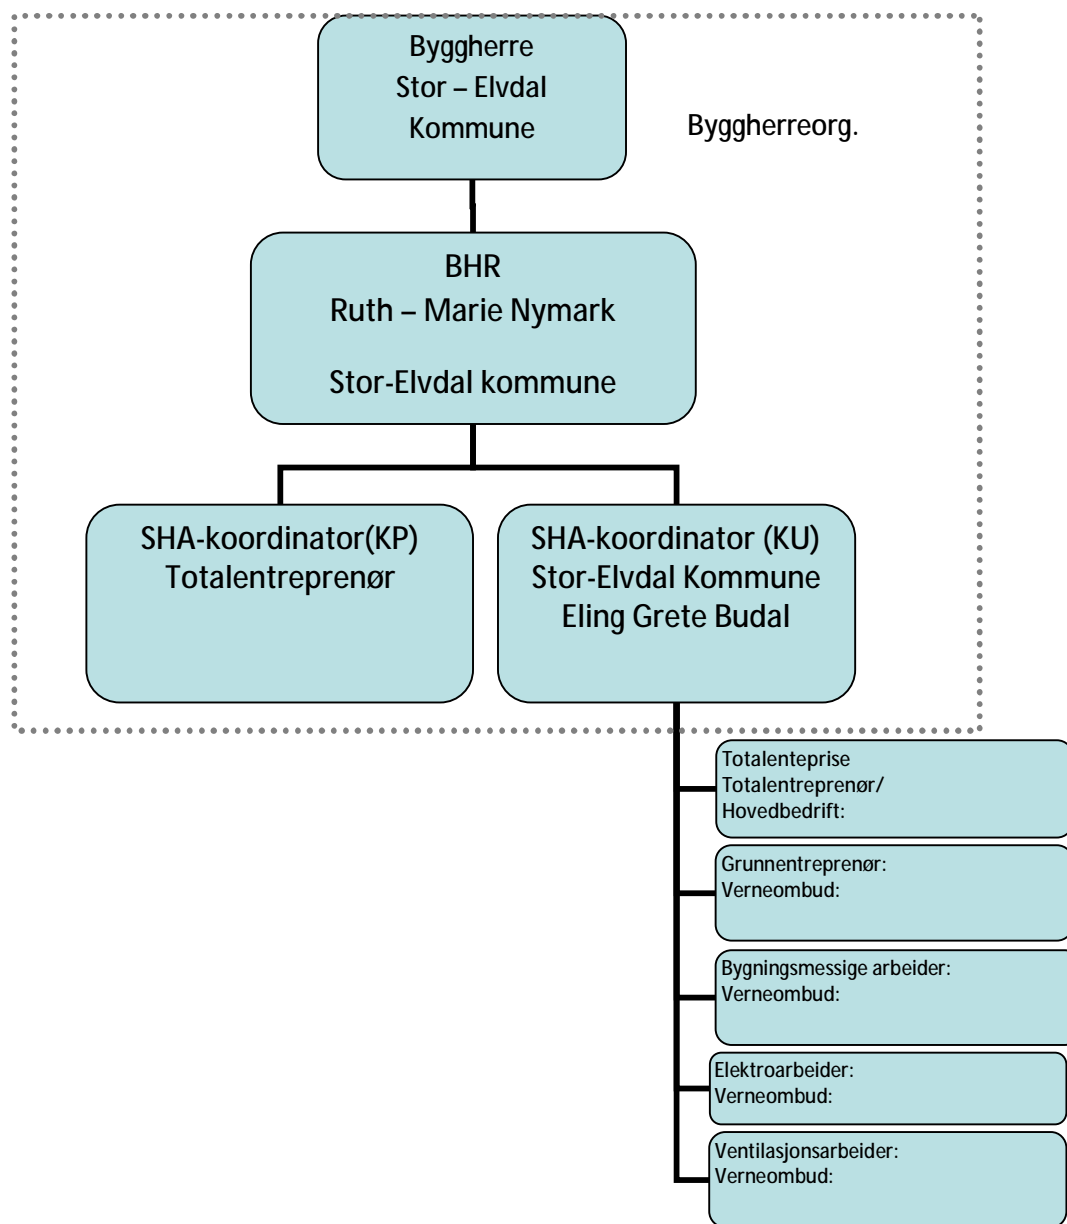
Byggherre
Stor – Elvdal
Kommune

Byggherreorg.

BHR
Ruth – Marie Nymark

Stor-Elvdal kommune

SHA-koordinator(KP)
Totalentreprenør

SHA-koordinator (KU)
Stor-Elvdal Kommune
Eling Grete Budal

Totalenteprise
Totalentreprenør/
Hovedbedrift:

Grunnentreprenør:
Verneombud:

Bygningsmessige arbeider:
Verneombud:

Elektroarbeider:
Verneombud:

Ventilasjonsarbeider:
Verneombud: